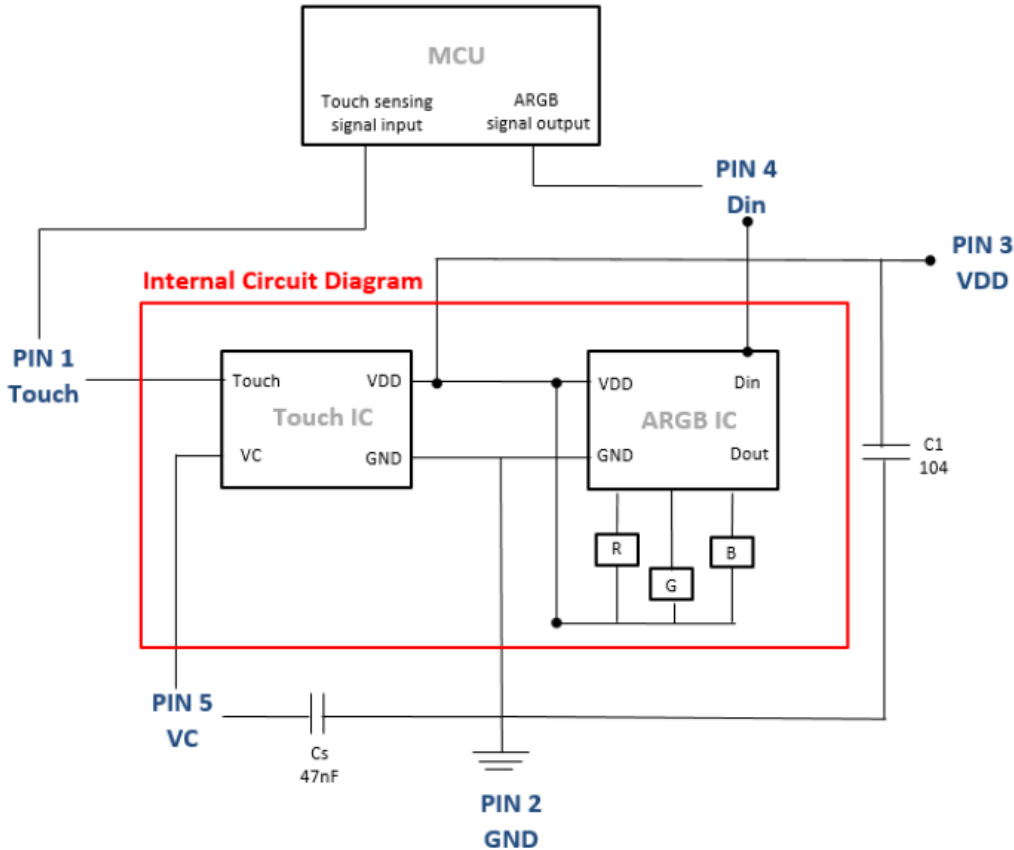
MCU
Touch sensing signal input
ARGB signal output

PIN 4
Din

PIN 3
VDD

Internal Circuit Diagram

PIN 1
Touch

Touch
VDD
Touch IC
VC
GND

VDD
Din
ARGB IC
GND
Dout

R
G
B

C1
104

PIN 5
VC

Cs
47nF

PIN 2
GND